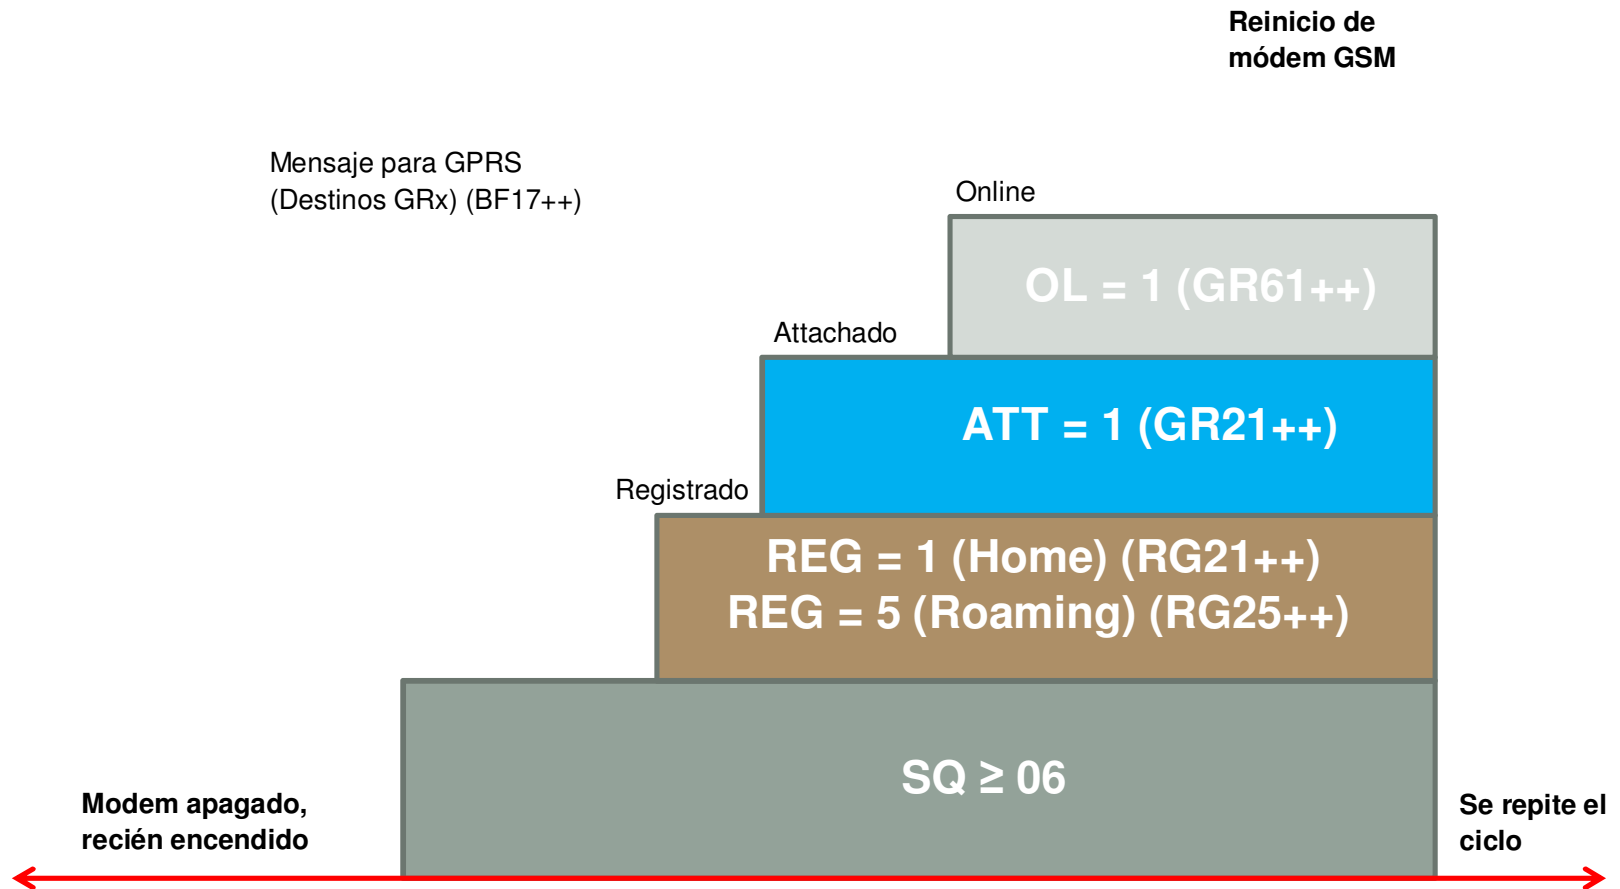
Reinicio de módem GSM

Mensaje para GPRS (Destinos GRx) (BF17++)

Online

OL = 1 (GR61++)

Attachado

ATT = 1 (GR21++)

Registrado

REG = 1 (Home) (RG21++)
REG = 5 (Roaming) (RG25++)

SQ ≥ 06

Modem apagado, recién encendido

Se repite el ciclo